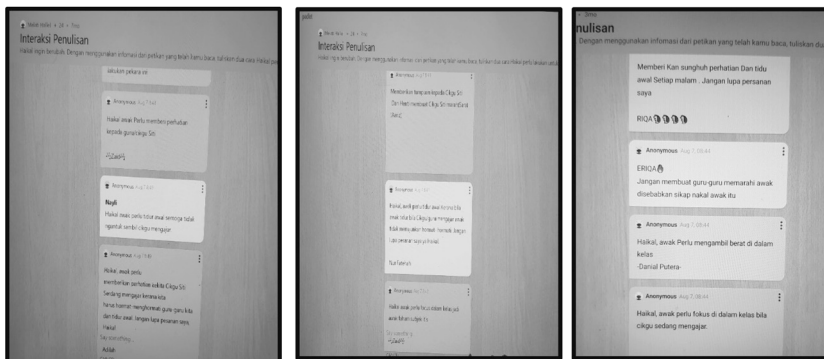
Nadia Hafizi • 28 • 7bulan

Interaksi Penulisan

Haikal ingin berubah. Dengan menggunakan informasi dari petikan yang telah kamu baca, tuliskan dua nasihat yang

tuliskan pelajaran ini

Anonymous Aug 7 09:44

Haikal awak Perlu memberi perhatian kepada guru cikgu Siti

Anonymous Aug 7 09:44

Nayli

Haikal awak perlu tidur awal semoga tidak ngantuk semasa cikgu mengajar.

Anonymous Aug 7 09:44

Haikal, awak perlu memberikan perhatian sahaja Cikgu Siti Sedang mengajar kerana kita harus hormat menghormati guru-guru kita dan tidur awal. Jangan lupa pesanan saya Haikal

Aufiah

Interaksi Penulisan

Haikal ingin berubah. Dengan menggunakan informasi dari petikan yang telah kamu baca, tuliskan dua nasihat yang

Anonymous Aug 7 09:44

Memberikan tumpuan kepada Cikgu Siti Dan Hendaklah hormat Cikgu Siti mengajar

Anonymous Aug 7 09:44

Haikal, awak perlu tidur awal kerana tidak awak tidur lalu Cikgu ajar mengajar awak tidak menyakitkan hormat-menghormati. Jangan lupa pesanan saya ya Haikal.

Nurfatehah

Anonymous Aug 7 09:44

Haikal awak perlu fokus dalam kelas jadi awak faham subjek itu

nulisan

Dengan menggunakan informasi dari petikan yang telah kamu baca, tuliskan du

Memberi Kan sunghuh perhatian Dan tidu awal Setiap malam . Jangan lupa persanan saya

RIQA

Anonymous Aug 7, 09:44

ERIQA

Jangan membuat guru-guru memarahi awak disebabkan sikap nakal awak itu

Anonymous Aug 7, 09:44

Haikal, awak Perlu mengambil berat di dalam kelas

-Danial Putera-

Anonymous Aug 7, 09:44

Haikal, awak perlu fokus di dalam kelas bila cikgu sedang mengajar.